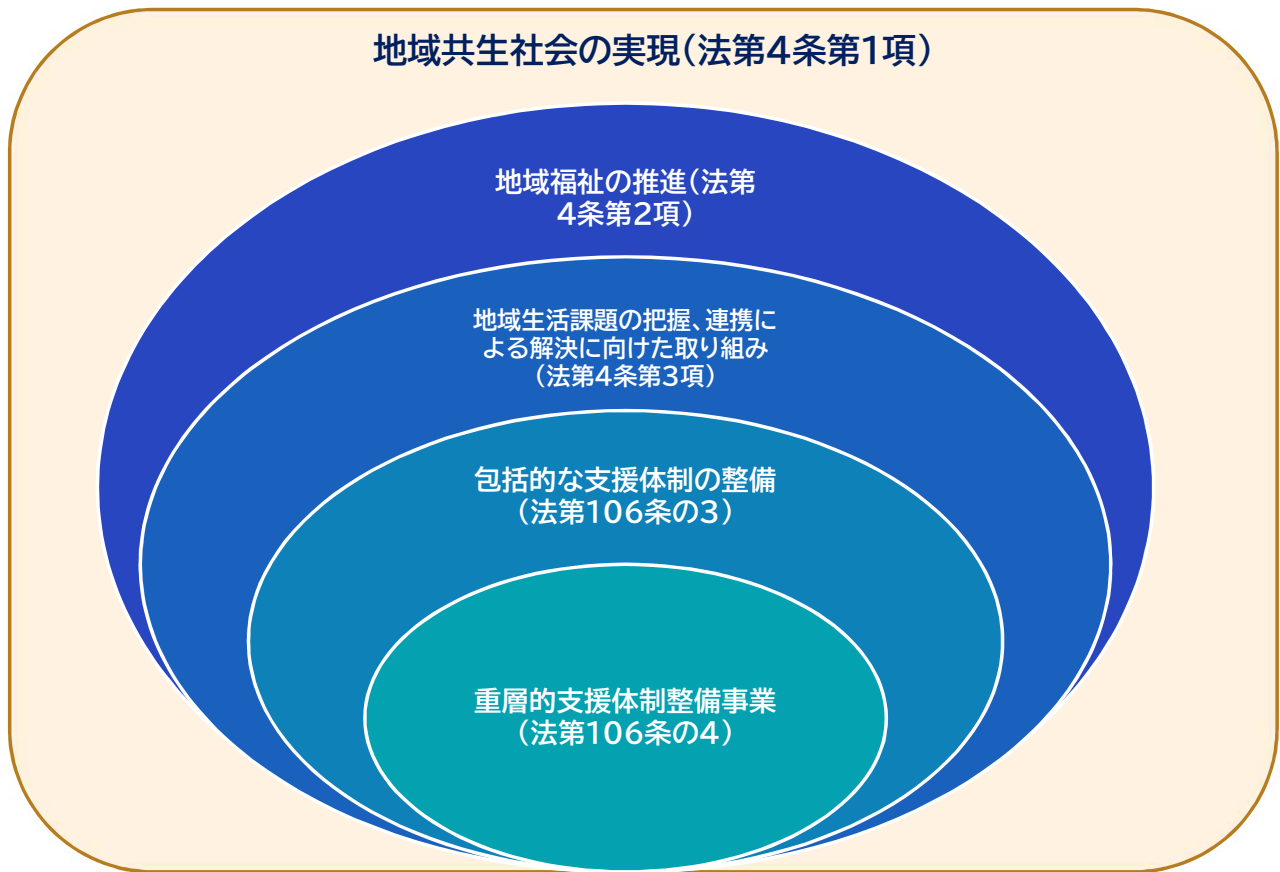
地域共生社会の実現（法第4条第1項）

地域福祉の推進（法第4条第2項）

地域生活課題の把握、連携による解決に向けた取り組み（法第4条第3項）

包括的な支援体制の整備（法第106条の3）

重層的支援体制整備事業（法第106条の4）